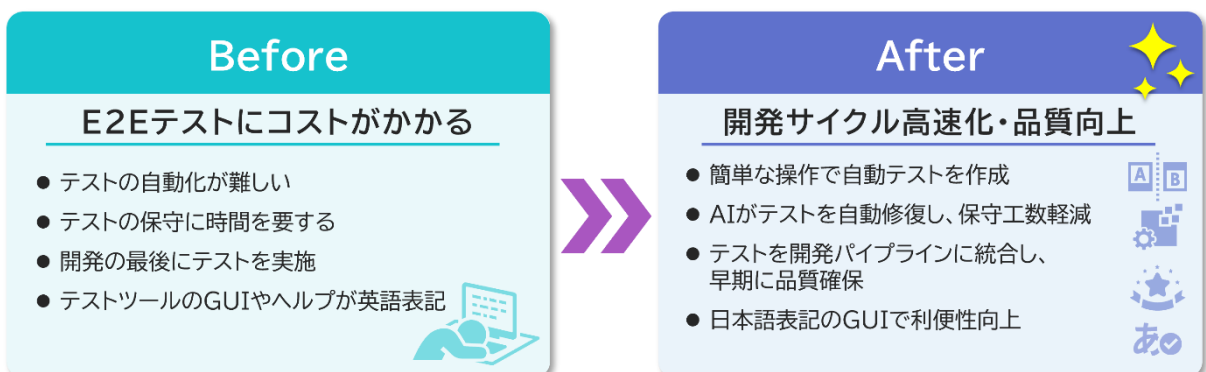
Before

E2Eテストにコストがかかる

● テストの自動化が難しい
● テストの保守に時間を要する
● 開発の最後にテストを実施
● テストツールのGUIやヘルプが英語表記

After

開発サイクル高速化・品質向上

● 簡単な操作で自動テストを作成
● AIがテストを自動修復し、保守工数軽減
● テストを開発パイプラインに統合し、早期に品質確保
● 日本語表記のGUIで利便性向上

A B

あ